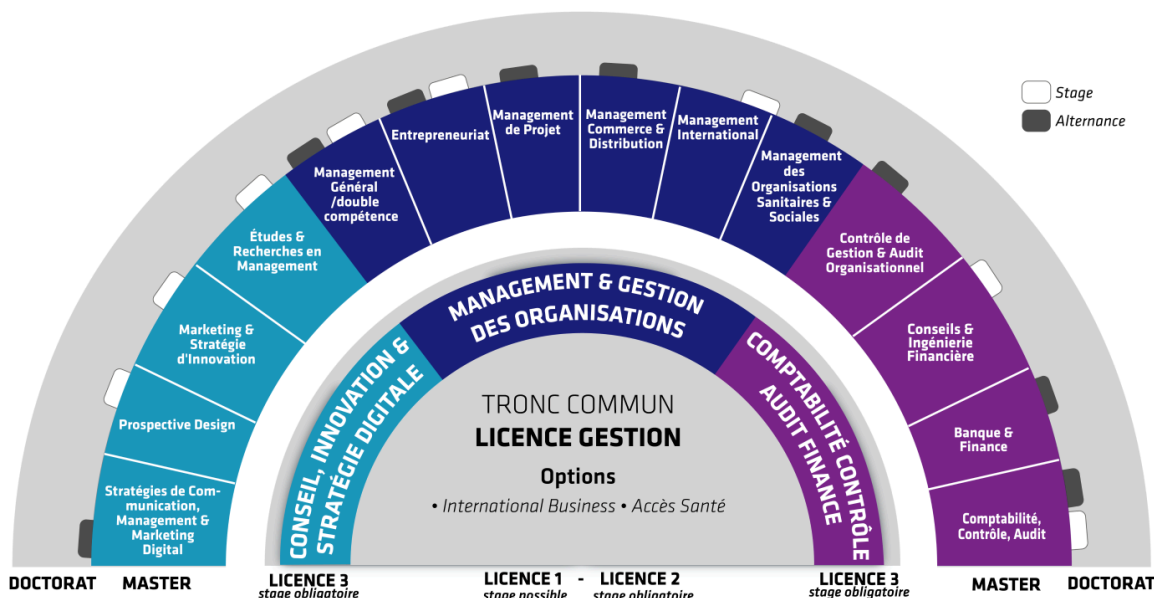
Stage
Alternance

Stratégies de Communication, Management & Marketing Digital

Prospective Design

Marketing & Stratégie d'Innovation

Études & Recherches en Management

Management Général /double compétence

Entrepreneuriat

Management de Projet

Management Commerce & Distribution

Management International

Management des Organisations Sanitaires & Sociales

Contrôle de Gestion & Audit Organisationnel

Conseils & Ingénierie Financière

Banque & Finance

Comptabilité, Contrôle, Audit

CONSEIL, INNOVATION & STRATÉGIE DIGITALE

MANAGEMENT & GESTION DES ORGANISATIONS

COMPTABILITÉ CONTRÔLE AUDIT FINANCE

TRONC COMMUN
LICENCE GESTION
Options
• International Business • Accès Santé

DOCTORAT MASTER LICENCE 3 stage obligatoire LICENCE 1 stage possible - LICENCE 2 stage obligatoire LICENCE 3 stage obligatoire MASTER DOCTORAT